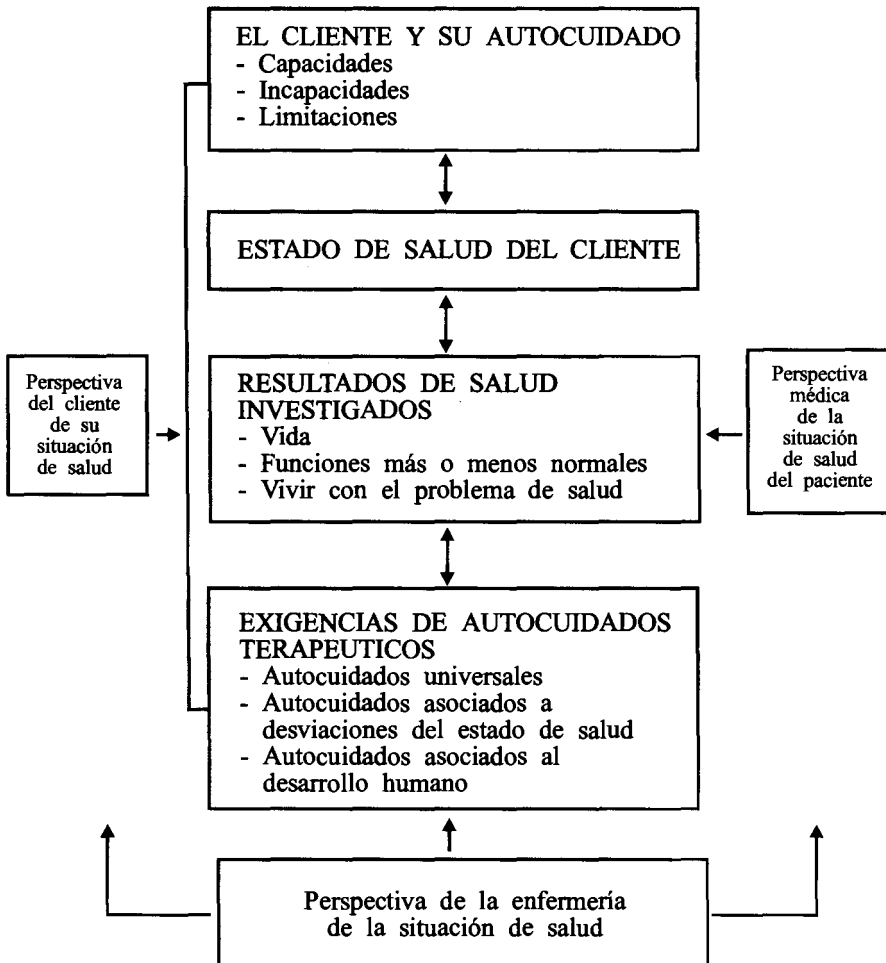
EL CLIENTE Y SU AUTOCUIDADO
- Capacidades
- Incapacidades
- Limitaciones

ESTADO DE SALUD DEL CLIENTE

Perspectiva del cliente de su situación de salud

RESULTADOS DE SALUD INVESTIGADOS
- Vida
- Funciones más o menos normales
- Vivir con el problema de salud

Perspectiva médica de la situación de salud del paciente

EXIGENCIAS DE AUTOCUIDADOS TERAPEUTICOS
- Autocuidados universales
- Autocuidados asociados a desviaciones del estado de salud
- Autocuidados asociados al desarrollo humano

Perspectiva de la enfermería de la situación de salud